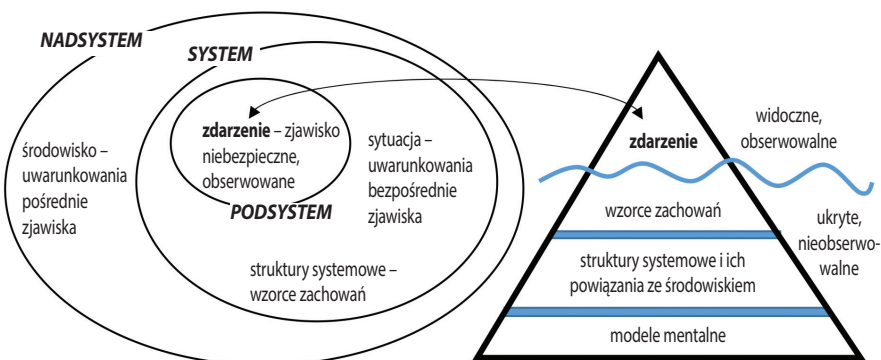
NADSYSTEM

SYSTEM

zdarzenie – zjawisko niebezpieczne, obserwowane

PODSYSTEM

środowisko – uwarunkowania pośrednie zjawiska

sytuacja – uwarunkowania bezpośrednie zjawiska

struktury systemowe – wzorce zachowań

zdarzenie

widoczne, obserwowalne

wzorce zachowań

ukryte, nieobserwowalne

struktury systemowe i ich powiązania ze środowiskiem

modele mentalne